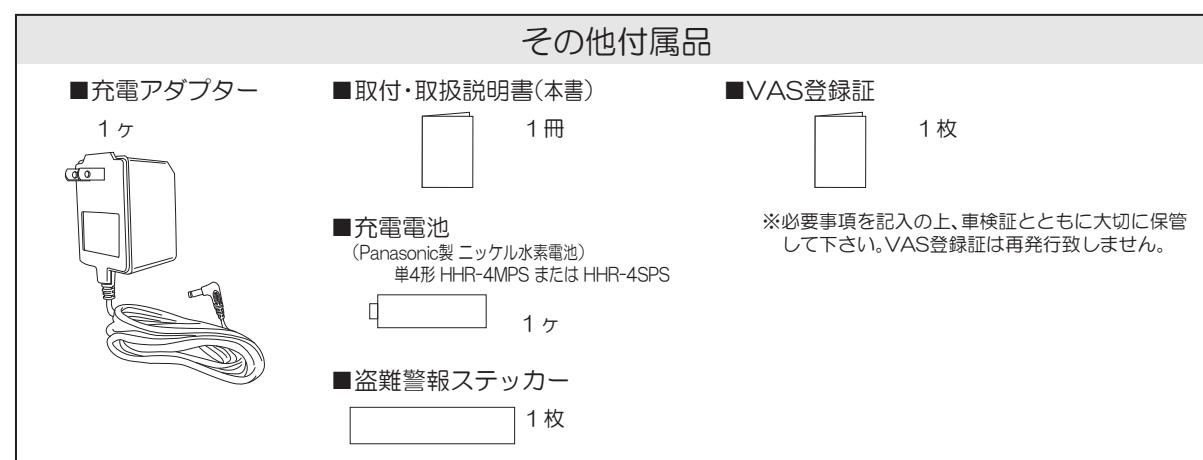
その他付属品

■充電アダプター

1ヶ

■取付・取扱説明書(本書)

1冊

■充電電池
(Panasonic製 ニッケル水素電池)
単4形 HHR-4MPS または HHR-4SPS

1ヶ

■盗難警報ステッカー

1枚

■VAS登録証

1枚

※必要事項を記入の上、車検証とともに大切に保管して下さい。VAS登録証は再発行致しません。